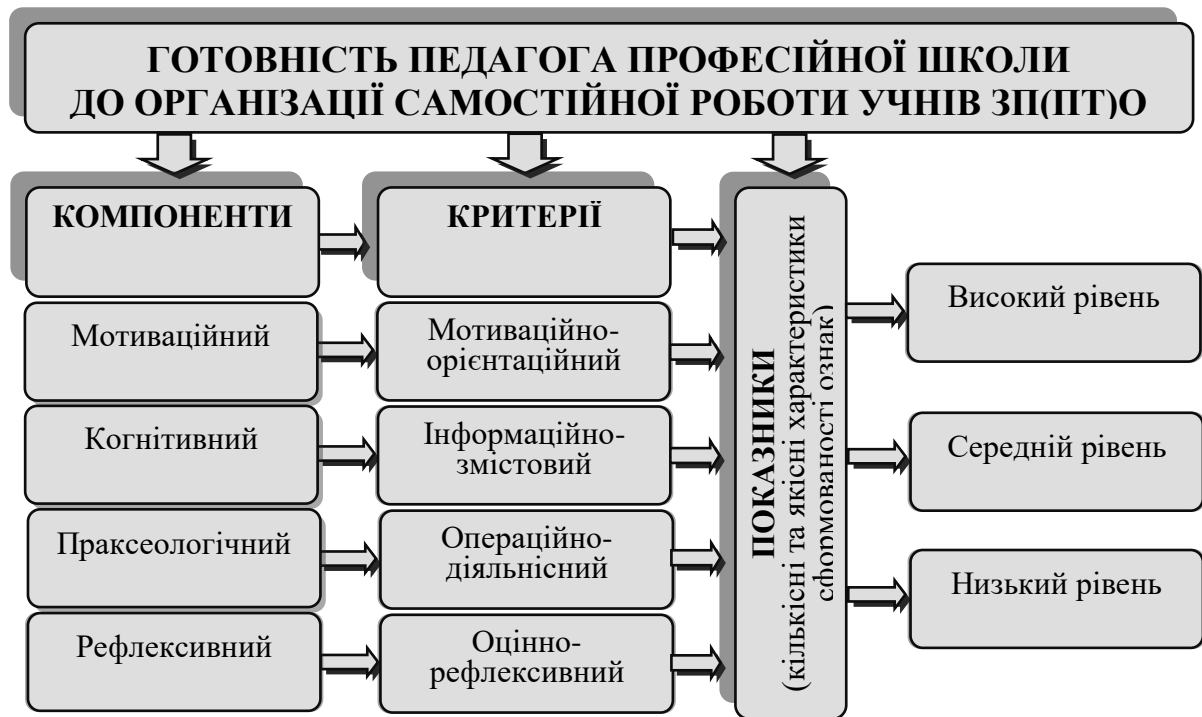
ГОТОВНІСТЬ ПЕДАГОГА ПРОФЕСІЙНОЇ ШКОЛИ ДО ОРГАНІЗАЦІЇ САМОСТІЙНОЇ РОБОТИ УЧНІВ ЗП(ПТ)О

КОМПОНЕНТИ

Мотиваційний

Когнітивний

Праксеологічний

Рефлексивний

КРИТЕРІЇ

Мотиваційно-орієнтаційний

Інформаційно-змістовий

Операційно-діяльнісний

Оцінно-рефлексивний

ПОКАЗНИКИ (кількісні та якісні характеристики сформованості ознак)

Високий рівень

Середній рівень

Низький рівень